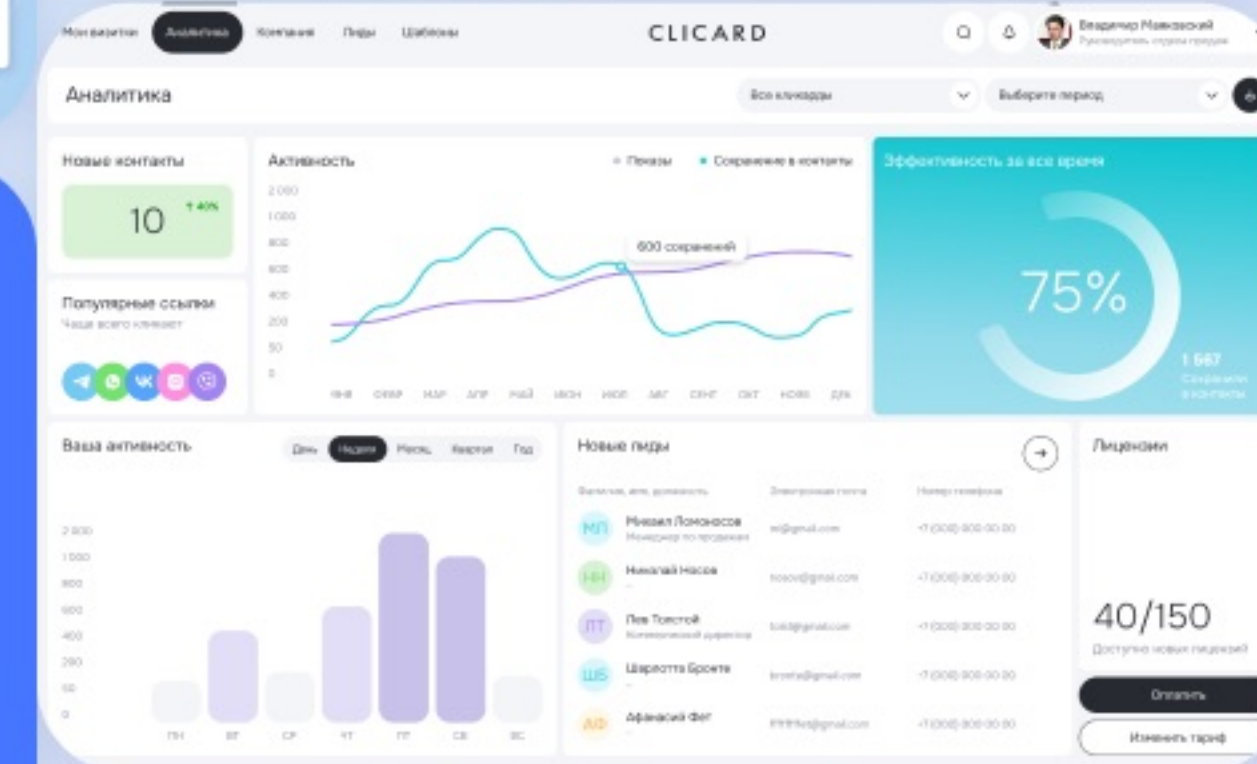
Мои визитки Аналитика Компания Лиды Шаблоны

CLICARD

Владимир Маяковский
Руководитель отдела продаж

Аналитика

Все кликарды

Выберите период

Новые контакты

10 ↑ 40%

Популярные ссылки
Чаще всего кликают

Активность

• Показы • Сохранение в контакты

2 000
1 000
800
600
400
200
50
0

600 сохранений

ЯНВ ФЕВР МАР АПР МАЙ ИЮН ИЮЛ АВГ СЕНТ ОКТ НОЯБ ДЕК

Эффективность за все время

75%

1 567
Сохранили в контакты

Ваша активность

День Неделя Месяц Квартал Год

2 000
1 000
800
600
400
200
50
0

ПН ВТ СР ЧТ ПТ СБ ВС

Новые лиды

Фамилия, имя, должность | Электронная почта | Номер телефона

| | Фамилия, имя, должность | Электронная почта | Номер телефона |
|---|---|---|---|
| МЛ | Михаил Ломоносов Менеджер по продажам | ml@gmail.com | +7 (000) 000 00 00 |
| НН | Николай Носов — | nosov@gmail.com | +7 (000) 000 00 00 |
| ЛТ | Лев Толстой Коммерческий директор | tolst@gmail.com | +7 (000) 000 00 00 |
| ШБ | Шарлотта Бронте — | bronte@gmail.com | +7 (000) 000 00 00 |
| АФ | Афанасий Фет — | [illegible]@gmail.com | +7 (000) 000 00 00 |

Лицензии

40/150
Доступно новых лицензий

Оплатить

Изменить тариф